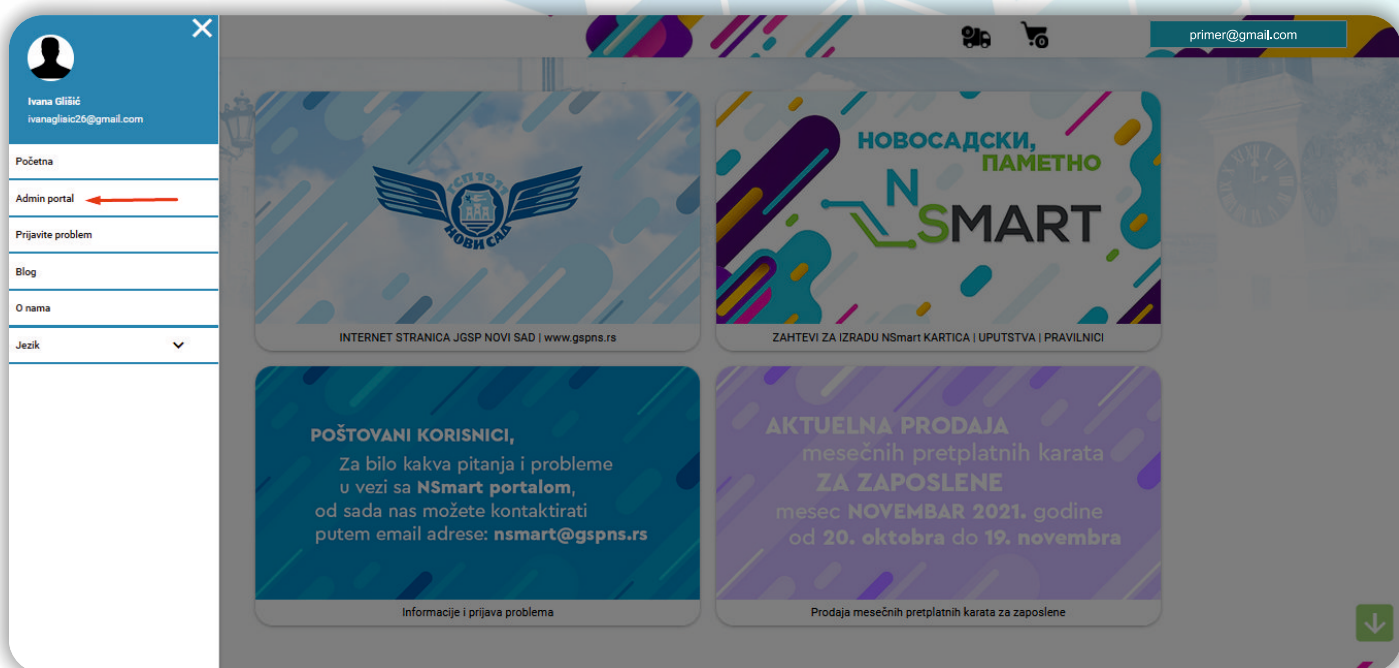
Ivana Glišić
ivanaglisic26@gmail.com

Početna

Admin portal

Prijavite problem

Blog

O nama

Jezik

primer@gmail.com

ГСП 1919
НОВИ САД

INTERNET STRANICA JGSP NOVI SAD | www.gspns.rs

НОВОСАДСКИ,
ПАМЕТНО
NSMART

ZAHTEVI ZA IZRADU NSmart KARTICA | UPUTSTVA | PRAVILNICI

POŠTOVANI KORISNICI,
Za bilo kakva pitanja i probleme u vezi sa NSmart portalom, od sada nas možete kontaktirati putem email adrese: nsmart@gspns.rs

Informacije i prijava problema

AKTUELNA PRODAJA
mesečnih pretplatnih karata
ZA ZAPOSLENE
mesec NOVEMBAR 2021. godine
od 20. oktobra do 19. novembra

Prodaja mesečnih pretplatnih karata za zaposlene